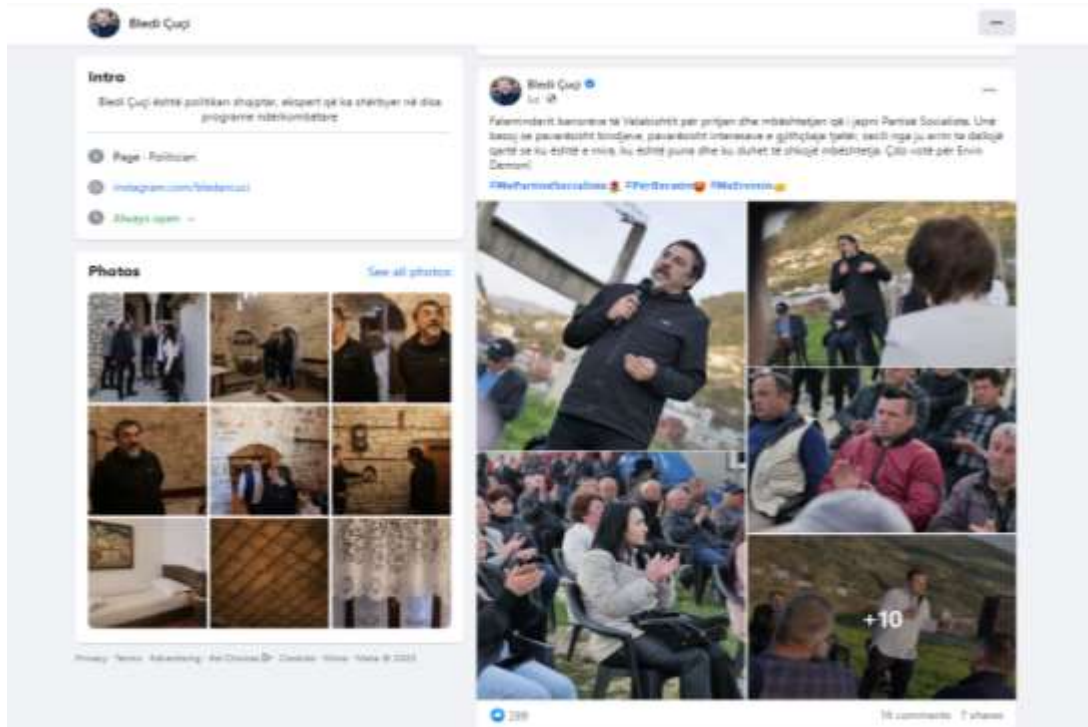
Bledi Çuçi

Intro

Bledi Çuçi është politikan shqiptar, ekspert që ka shërbyer në disa programe ndërkombëtare

Page · Politician

instagram.com/bledicuci

Always open

Photos

See all photos

Privacy · Terms · Advertising · Ad Choices · Cookies · More · Meta © 2023

Bledi Çuçi
1d

Falenderimi banorëve të Valabishtit për pritjen dhe mbështetjen që i japin Partisë Socialiste. Unë besoj se pavarësisht bindjeve, pavarësisht interesave e gjithçkaje tjetër, secili nga ju arrin të dallojë qartë se ku është e mira, ku është puna dhe ku duhet të shkojë mbështetja. Çdo votë për Ervin Demon!

#MePartinëSocialiste #PërSecilin #MeErvinin

+10

289

16 comments 7 shares